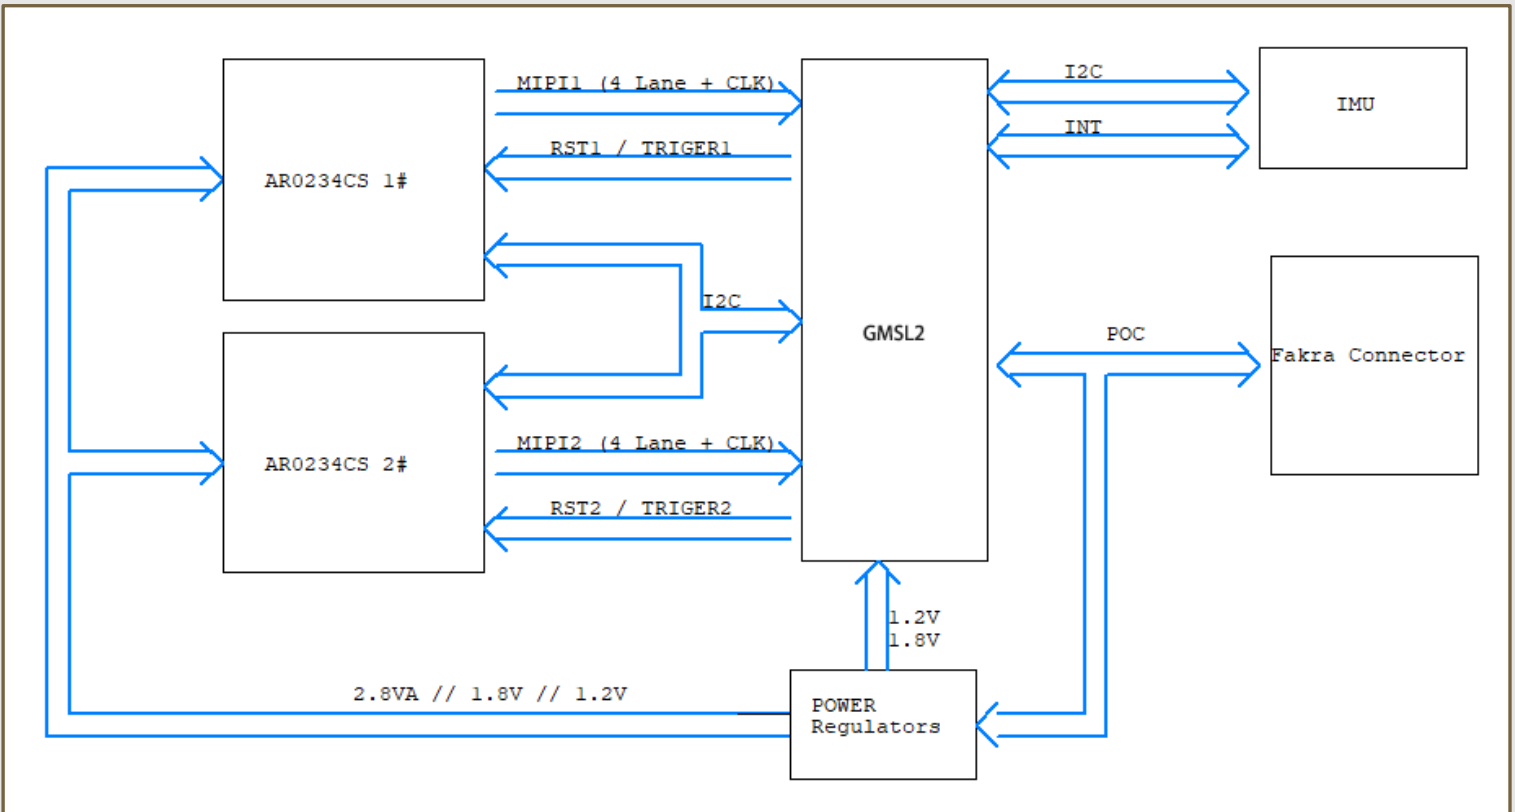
MIPI1 (4 Lane + CLK)

I2C

IMU

INT

RST1 / TRIGER1

AR0234CS 1#

I2C

GMSL2

POC

Fakra Connector

AR0234CS 2#

MIPI2 (4 Lane + CLK)

RST2 / TRIGER2

1.2V
1.8V

2.8VA // 1.8V // 1.2V

POWER
Regulators